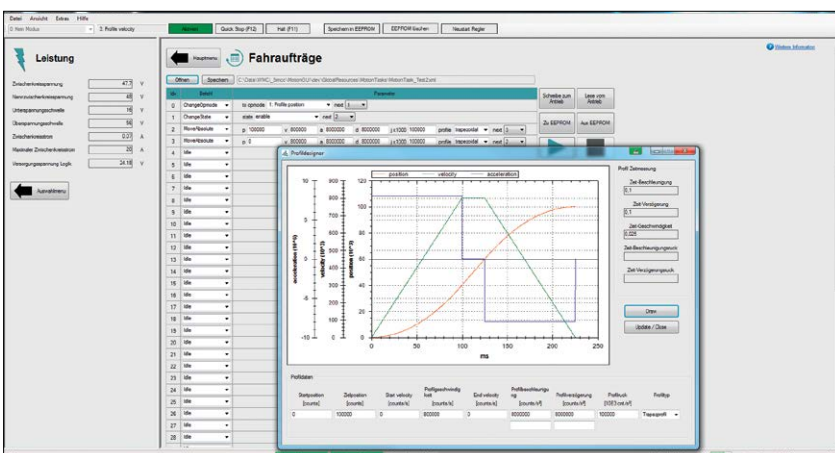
Datei Ansicht Extras Hilfe
0: Kein Modus 3: Profile velocity
Normal Quick Stop (F12) Halt (F11) Speichern in EEPROM EEPROM löschen Neustart Regler
Weitere Informationen

Leistung

Zwischenkreisspannung 47,7 V
Nennzwischenkreisspannung 48 V
Unterspannungsschwelle 18 V
Überspannungsschwelle 56 V
Zwischenkreisstrom 0,07 A
Maximaler Zwischenkreisstrom 20 A
Versorgungsspannung Logik 24,18 V

Auswahlmenü

Hauptmenü Fahraufträge

Öffnen Speichern C:\Data\WHC_Smco\MotionGUI\dev\GlobalResources\MotionTasks\MotionTask_Test2.xml

| Idx | Befehl | Parameter |
|---|---|---|
| 0 | ChangeOpmode | to opmode: 1: Profile position next 1 |
| 1 | ChangeState | state enable next 2 |
| 2 | MoveAbsolute | p 100000 v 800000 a 8000000 d 8000000 j x1000 100000 profile trapezoidal next 3 |
| 3 | MoveAbsolute | p 0 v 800000 a 8000000 d 8000000 j x1000 100000 profile trapezoidal next 3 |
| 4 | Idle | |
| 5 | Idle | |
| 6 | Idle | |
| 7 | Idle | |
| 8 | Idle | |
| 9 | Idle | |
| 10 | Idle | |
| 11 | Idle | |
| 12 | Idle | |
| 13 | Idle | |
| 14 | Idle | |
| 15 | Idle | |
| 16 | Idle | |
| 17 | Idle | |
| 18 | Idle | |
| 19 | Idle | |
| 20 | Idle | |
| 21 | Idle | |
| 22 | Idle | |
| 23 | Idle | |
| 24 | Idle | |
| 25 | Idle | |
| 26 | Idle | |
| 27 | Idle | |
| 28 | Idle | |

Schreibe zum Antrieb Lese vom Antrieb
Zu EEPROM Aus EEPROM

ProfilDesigner

position velocity acceleration
10 900 120
800 100
5 700
600 80
500
0 400 60
300 40
-5 200
100 20
-10 0 0
0 50 100 150 200 250
ms
acceleration [10^6] velocity [10^3] position [10^3]

Profil Zeitmessung
Zeit-Beschleunigung 0,1
Zeit-Verzögerung 0,1
Zeit-Geschwindigkeit 0,025
Zeit-Beschleunigungsruck
Zeit-Verzögerungsruck

Draw
Update / Close

Profildaten
| Startposition [counts] | Zielposition [counts] | Start velocity [counts/s] | Profilgeschwindigkeit [counts/s] | End velocity [counts/s] | Profilbeschleunigung [counts/s²] | Profilverzögerung [counts/s²] | Profilruck [1/0E3 cnt/s³] | Profiltyp |
|---|---|---|---|---|---|---|---|---|
| 0 | 100000 | 0 | 800000 | 0 | 8000000 | 8000000 | 100000 | Trapezprofil |